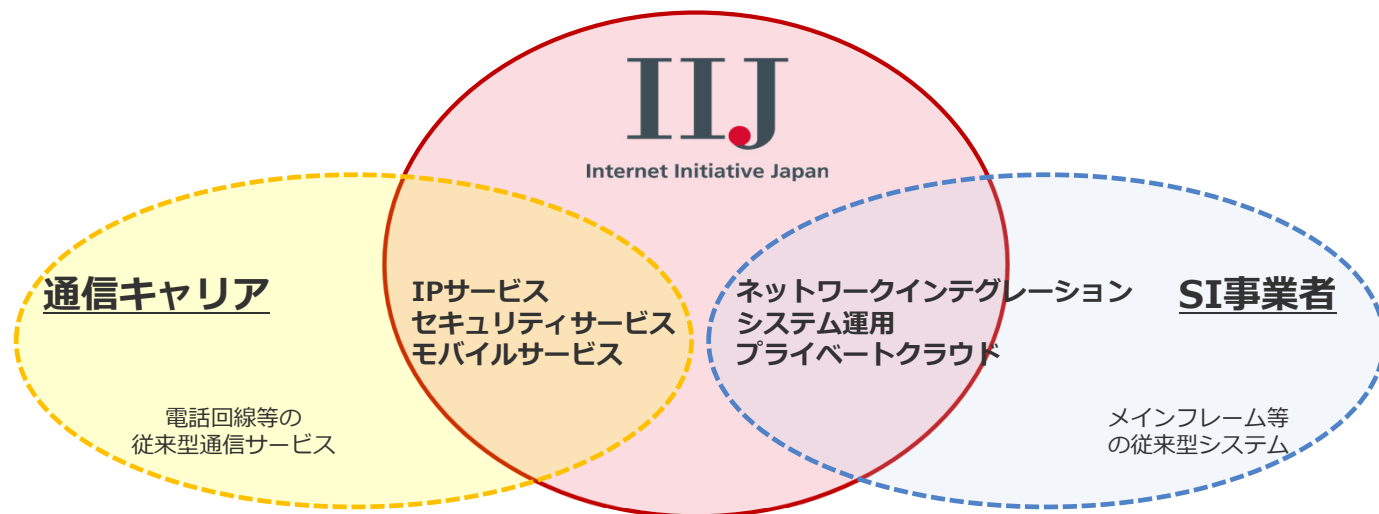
IIJ

Internet Initiative Japan

通信キャリア

IPサービス
セキュリティサービス
モバイルサービス

ネットワークインテグレーション
システム運用
プライベートクラウド

SI事業者

電話回線等の
従来型通信サービス

メインフレーム等
の従来型システム